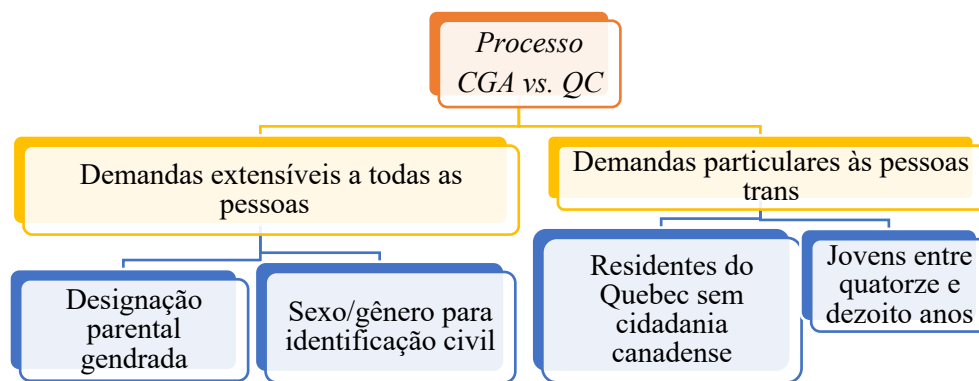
Processo CGA vs. QC

Demandas extensíveis a todas as pessoas

Designação parental gendrada

Sexo/gênero para identificação civil

Demandas particulares às pessoas trans

Residentes do Quebec sem cidadania canadense

Jovens entre quatorze e dezoito anos